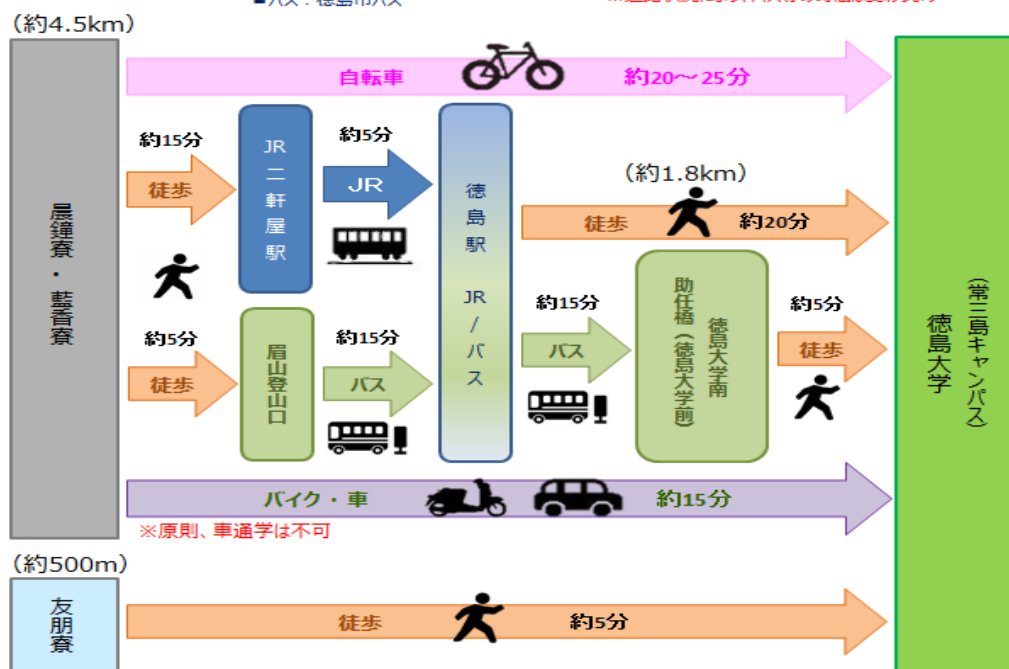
(約4.5km)

■バス：徳島市バス

晨鐘寮・藍香寮

自転車　約20～25分

約15分
徒歩

JR二軒屋駅

約5分
JR

徳島駅
JR/バス

(約1.8km)
徒歩　約20分

約5分
徒歩

眉山登山口

約15分
バス

約15分
バス

助任橋（徳島大学前）
徳島大学南

約5分
徒歩

徳島大学
（常三島キャンパス）

バイク・車　約15分

※原則、車通学は不可

(約500m)

友朋寮

徒歩　約5分